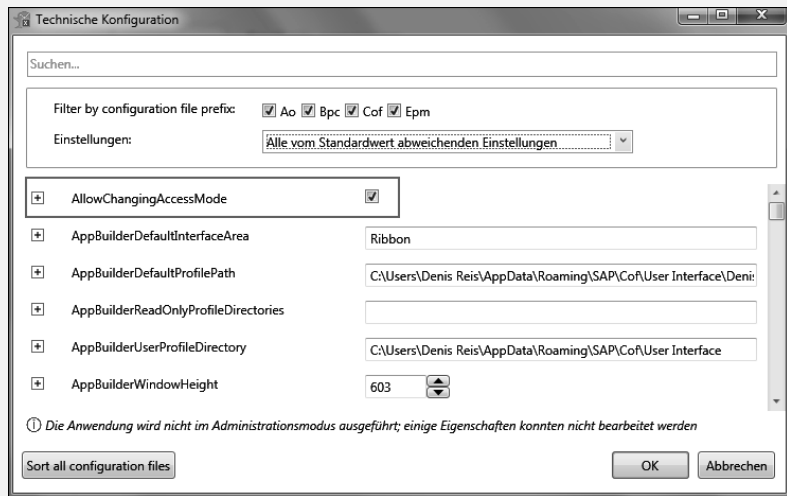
Technische Konfiguration

Suchen...

Filter by configuration file prefix: Ao Bpc Cof Epm

Einstellungen: Alle vom Standardwert abweichenden Einstellungen

+ AllowChangingAccessMode

+ AppBuilderDefaultInterfaceArea Ribbon

+ AppBuilderDefaultProfilePath C:\Users\Denis Reis\AppData\Roaming\SAP\Cof\User Interface\Denis

+ AppBuilderReadOnlyProfileDirectories

+ AppBuilderUserProfileDirectory C:\Users\Denis Reis\AppData\Roaming\SAP\Cof\User Interface

+ AppBuilderWindowHeight 603

ⓘ Die Anwendung wird nicht im Administrationsmodus ausgeführt; einige Eigenschaften konnten nicht bearbeitet werden

Sort all configuration files

OK Abbrechen